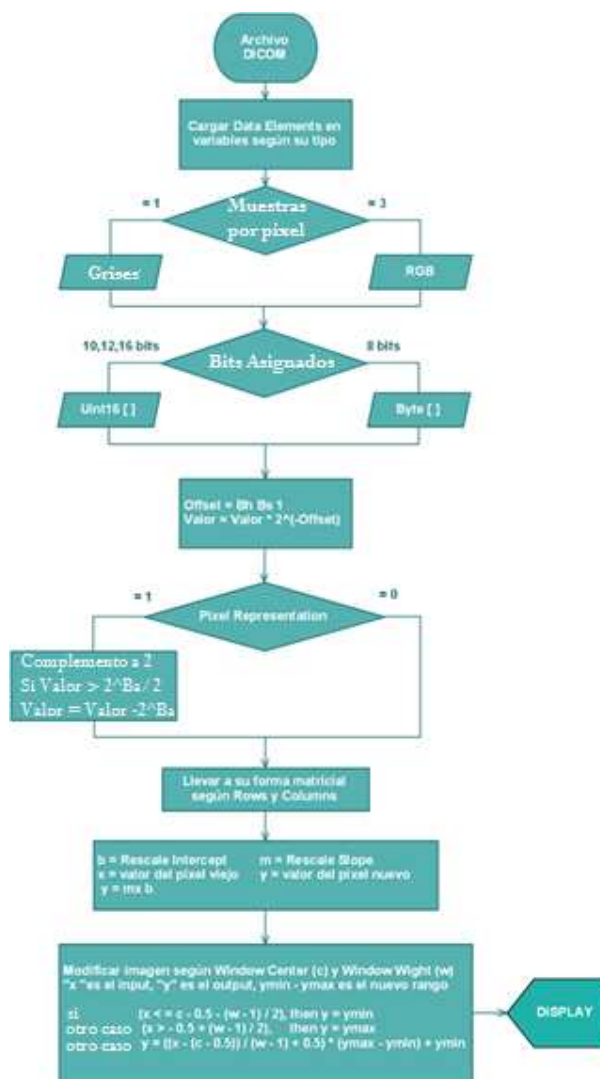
Archivo DICOM

Cargar Data Elements en variables según su tipo

= 1

Muestras por pixel

= 3

Grises

RGB

10,12,16 bits

Bits Asignados

8 bits

Uint16 [ ]

Byte [ ]

Offset = Bh Bs 1
Valor = Valor * 2^(-Offset)

= 1

Pixel Representation

= 0

Complemento a 2
Si Valor > 2^Ba / 2
Valor = Valor -2^Ba

Llevar a su forma matricial según Rows y Columns

b = Rescale Intercept
x = valor del pixel viejo
y = mx b

m = Rescale Slope
y = valor del pixel nuevo

Modificar imagen según Window Center (c) y Window Wight (w)
"x "es el input, "y" es el output, ymin - ymax es el nuevo rango

si (x < = c - 0.5 - (w - 1) / 2), then y = ymin
otro caso (x > - 0.5 + (w - 1) / 2), then y = ymax
otro caso y = ((x - (c - 0.5)) / (w - 1) + 0.5) * (ymax - ymin) + ymin

DISPLAY